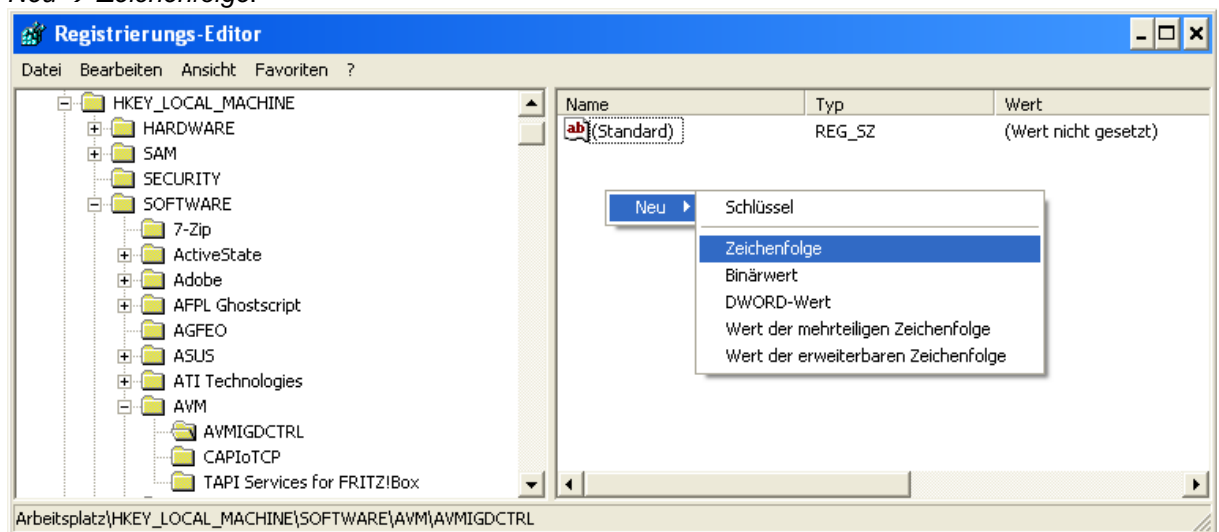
Neu -> Zeichenfolge.

Registrierungs-Editor

Datei Bearbeiten Ansicht Favoriten ?

HKEY_LOCAL_MACHINE
HARDWARE
SAM
SECURITY
SOFTWARE
7-Zip
ActiveState
Adobe
AFPL Ghostscript
AGFEO
ASUS
ATI Technologies
AVM
AVMIGDCTRL
CAPIoTCP
TAPI Services for FRITZ!Box

| Name | Typ | Wert |
|---|---|---|
| (Standard) | REG_SZ | (Wert nicht gesetzt) |

Neu
Schlüssel
Zeichenfolge
Binärwert
DWORD-Wert
Wert der mehrteiligen Zeichenfolge
Wert der erweiterbaren Zeichenfolge

Arbeitsplatz\HKEY_LOCAL_MACHINE\SOFTWARE\AVM\AVMIGDCTRL